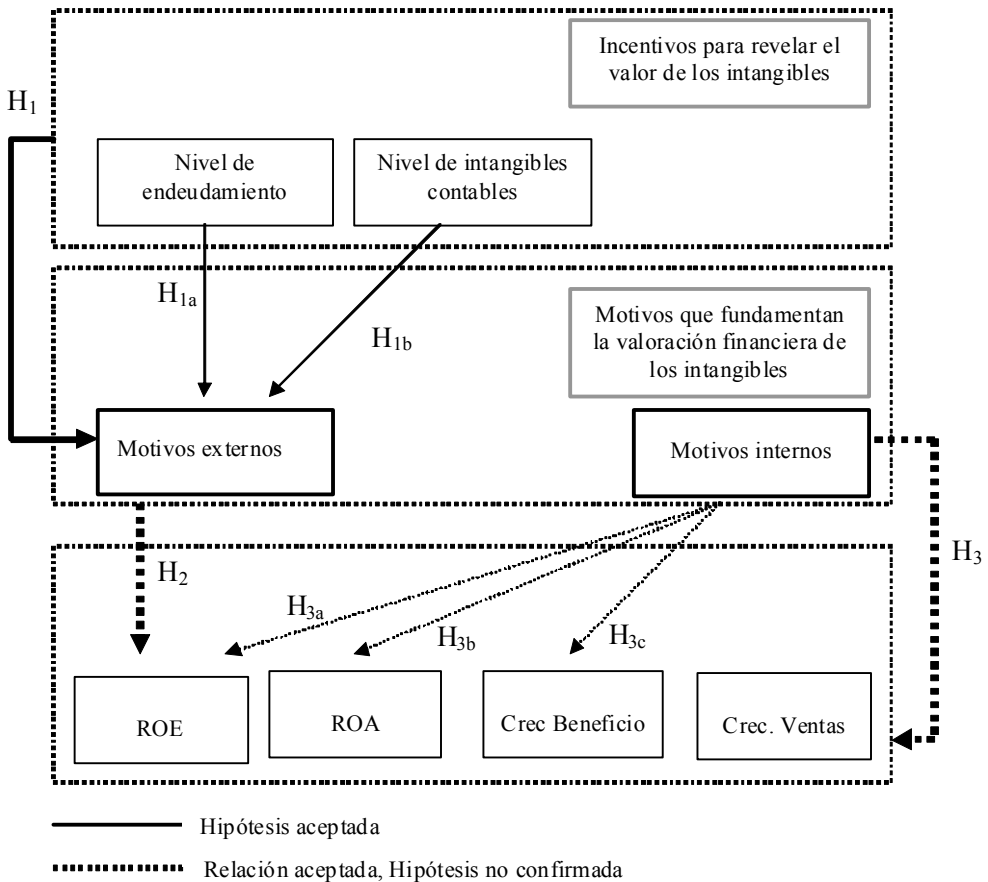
Incentivos para revelar el valor de los intangibles

$H_1$

Nivel de endeudamiento

Nivel de intangibles contables

$H_{1a}$

$H_{1b}$

Motivos que fundamentan la valoración financiera de los intangibles

Motivos externos

Motivos internos

$H_2$

$H_3$

$H_{3a}$

$H_{3b}$

$H_{3c}$

ROE

ROA

Crec Beneficio

Crec. Ventas

Hipótesis aceptada

Relación aceptada, Hipótesis no confirmada